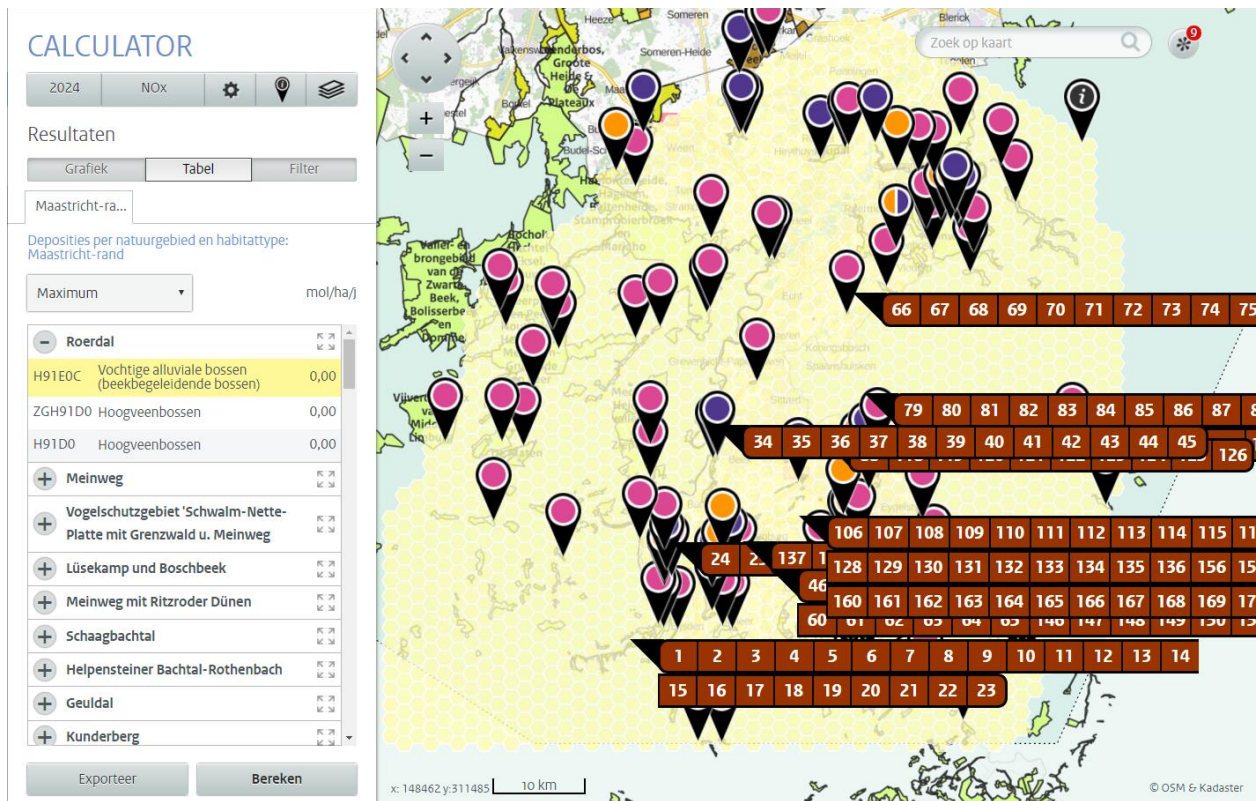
CALCULATOR

2024 NOx

Resultaten

Grafiek Tabel Filter

Maastricht-ra...

Deposities per natuurgebied en habitattype: Maastricht-rand

Maximum mol/ha/j

Roerdal

| | | |
|---|---|---|
| H91E0C | Vochtige alluviale bossen (beekbegeleidende bossen) | 0,00 |
| ZGH91D0 | Hoogveenbossen | 0,00 |
| H91D0 | Hoogveenbossen | 0,00 |

Meinweg

Vogelschutzgebiet 'Schwalm-Nette-Platte mit Grenzwald u. Meinweg

Lüsekamp und Boschbeek

Meinweg mit Ritzroder Dünen

Schaagbachtal

Helpensteiner Bachtal-Rothenbach

Geuldal

Kunderberg

Exporteer Bereken

Zoek op kaart

9

Heeze Someren Someren-Heide Bleick Groote Heide Budel-Sc Weert Vijver Ech Koningsbosch

66 67 68 69 70 71 72 73 74 75

79 80 81 82 83 84 85 86 87

34 35 36 37 38 39 40 41 42 43 44 45 126

106 107 108 109 110 111 112 113 114 115

24 137 46

128 129 130 131 132 133 134 135 136 156

160 161 162 163 164 165 166 167 168 169

60

1 2 3 4 5 6 7 8 9 10 11 12 13 14

15 16 17 18 19 20 21 22 23

x: 148462 y:311485 10 km

© OSM & Kadaster